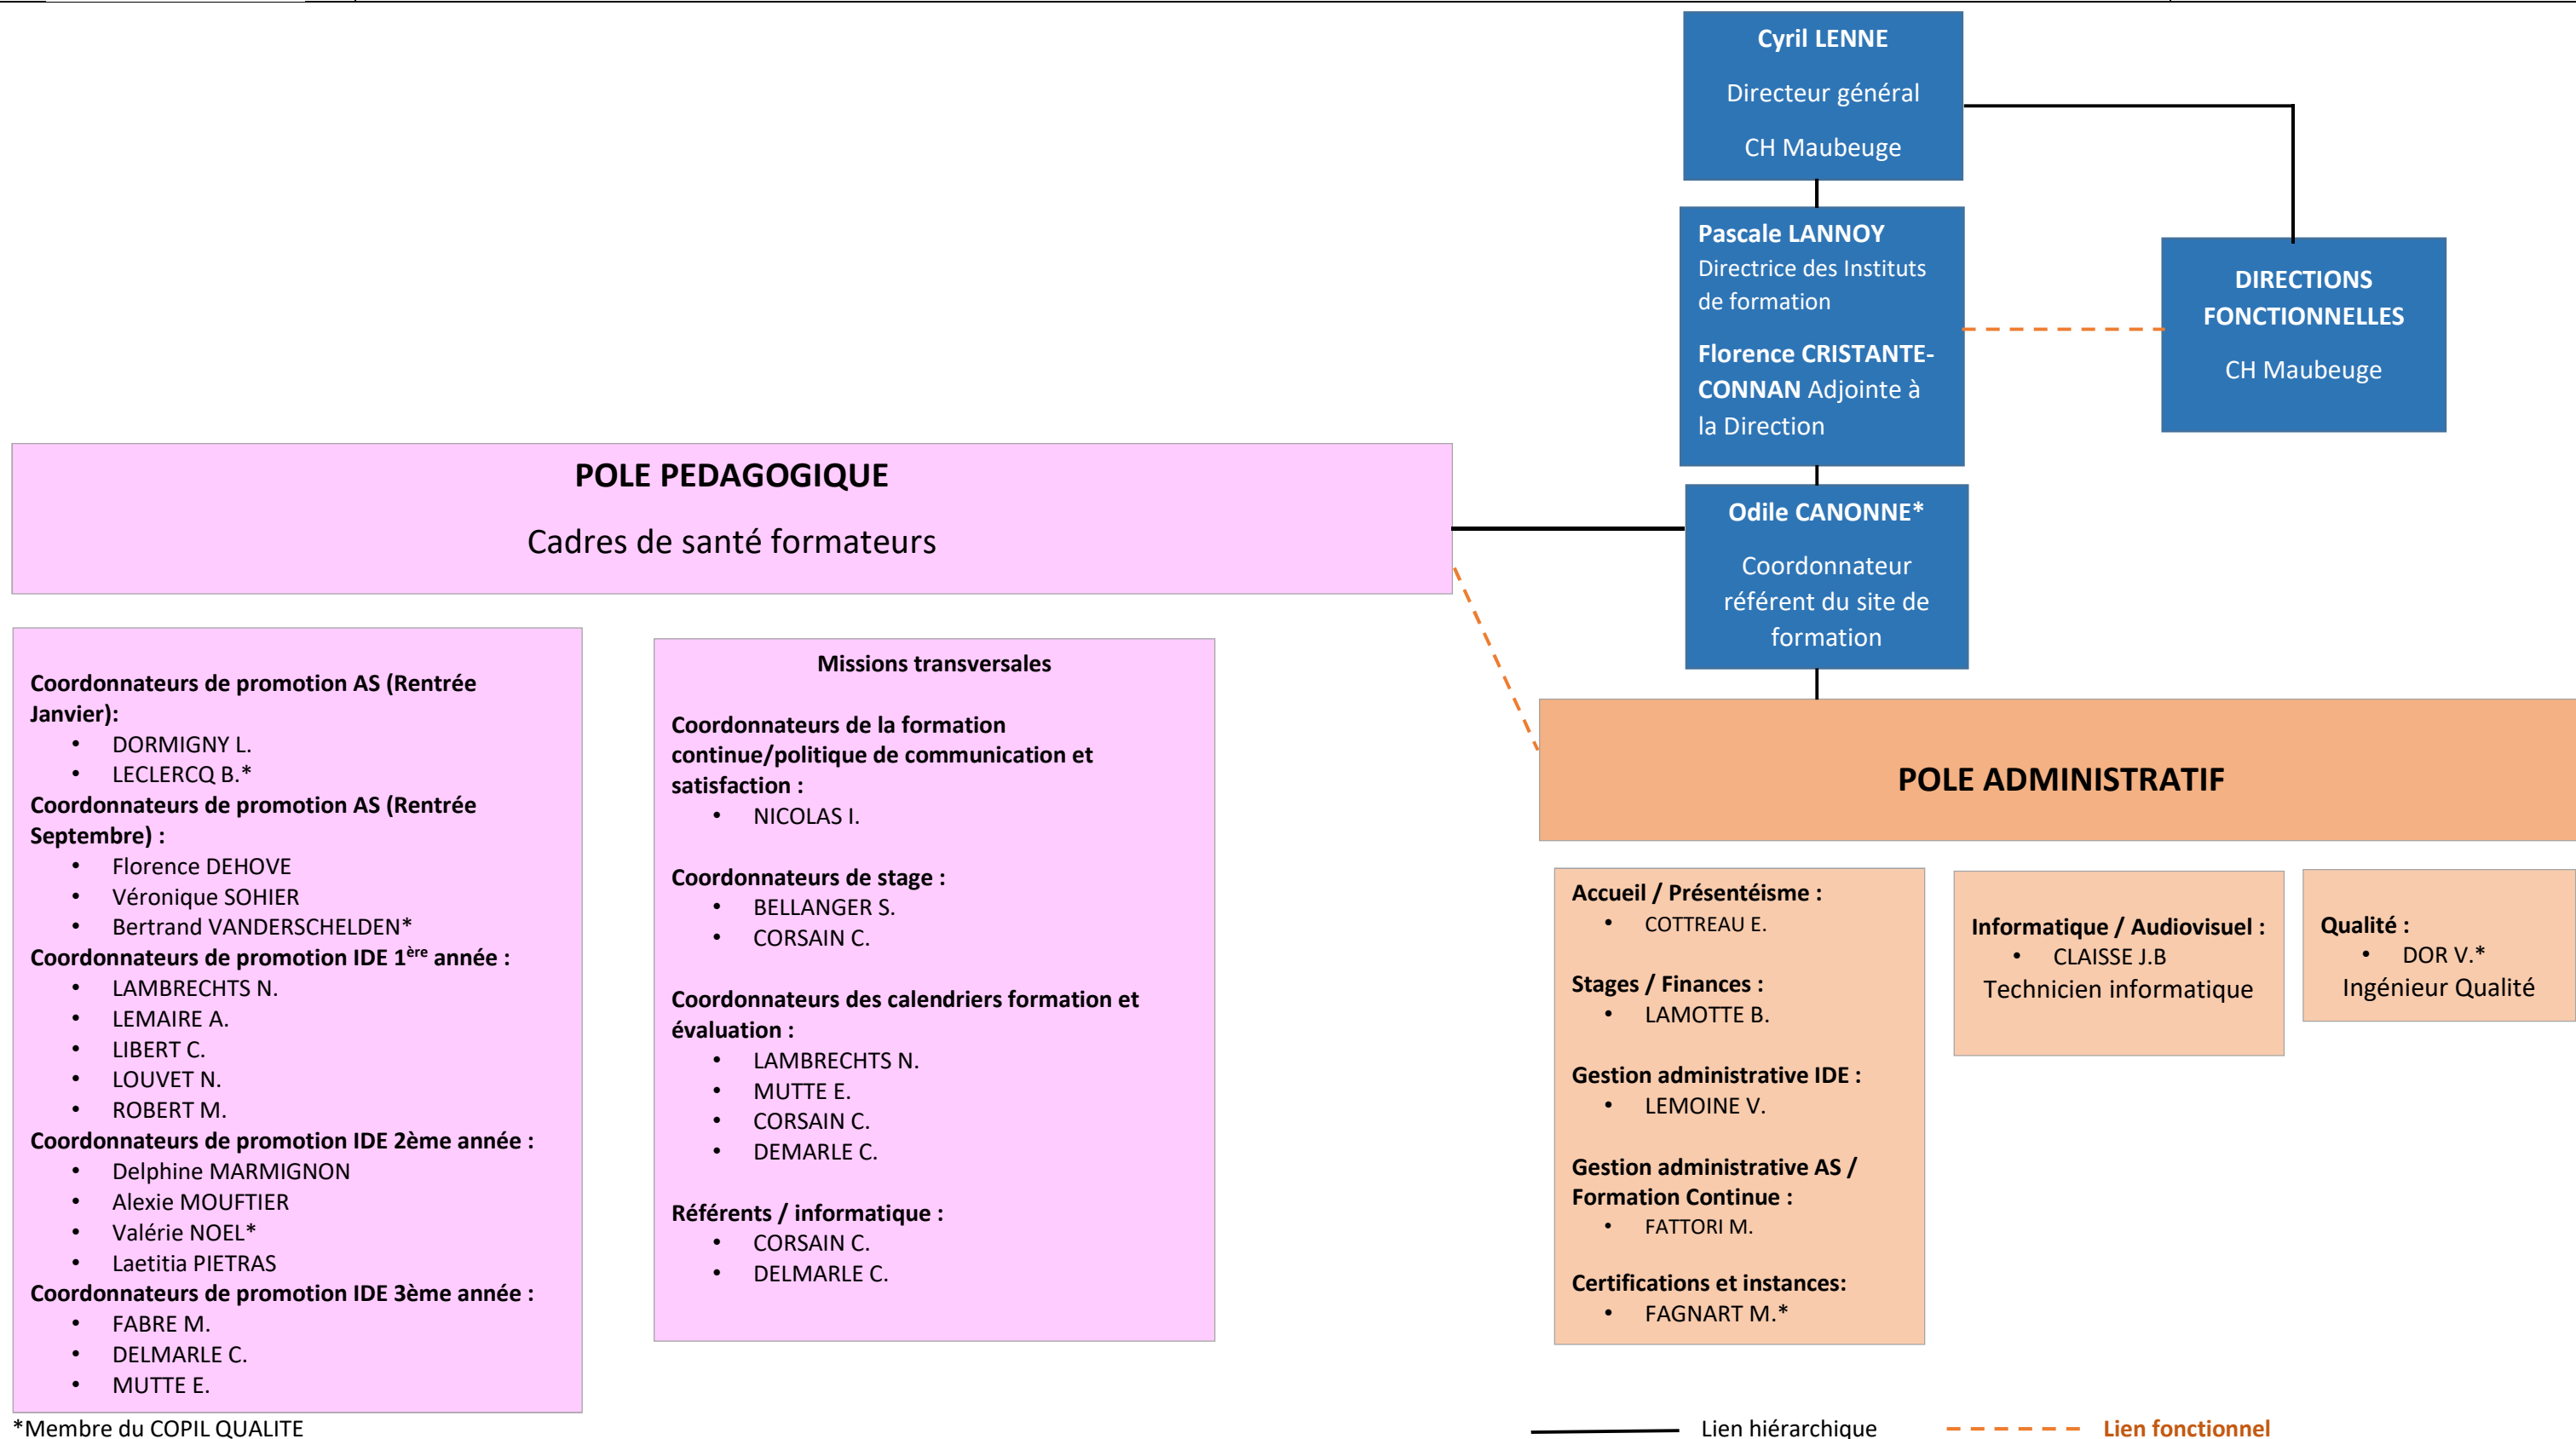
Cyril LENNE

Directeur général

CH Maubeuge

Pascale LANNOY
Directrice des Instituts de formation

Florence CRISTANTE-CONNAN Adjointe à la Direction

DIRECTIONS FONCTIONNELLES

CH Maubeuge

POLE PEDAGOGIQUE

Cadres de santé formateurs

Odile CANONNE*

Coordonnateur référent du site de formation

Coordonnateurs de promotion AS (Rentrée Janvier):
- DORMIGNY L.
- LECLERCQ B.*

Coordonnateurs de promotion AS (Rentrée Septembre) :
- Florence DEHOVE
- Véronique SOHIER
- Bertrand VANDERSCHELDEN*

Coordonnateurs de promotion IDE 1$^{ère}$ année :
- LAMBRECHTS N.
- LEMAIRE A.
- LIBERT C.
- LOUVET N.
- ROBERT M.

Coordonnateurs de promotion IDE 2ème année :
- Delphine MARMIGNON
- Alexie MOUFTIER
- Valérie NOEL*
- Laetitia PIETRAS

Coordonnateurs de promotion IDE 3ème année :
- FABRE M.
- DELMARLE C.
- MUTTE E.

Missions transversales

Coordonnateurs de la formation continue/politique de communication et satisfaction :
- NICOLAS I.

Coordonnateurs de stage :
- BELLANGER S.
- CORSAIN C.

Coordonnateurs des calendriers formation et évaluation :
- LAMBRECHTS N.
- MUTTE E.
- CORSAIN C.
- DEMARLE C.

Référents / informatique :
- CORSAIN C.
- DELMARLE C.

POLE ADMINISTRATIF

Accueil / Présentéisme :
- COTTREAU E.

Stages / Finances :
- LAMOTTE B.

Gestion administrative IDE :
- LEMOINE V.

Gestion administrative AS / Formation Continue :
- FATTORI M.

Certifications et instances:
- FAGNART M.*

Informatique / Audiovisuel :
- CLAISSE J.B
Technicien informatique

Qualité :
- DOR V.*
Ingénieur Qualité

*Membre du COPIL QUALITE

Lien hiérarchique

Lien fonctionnel